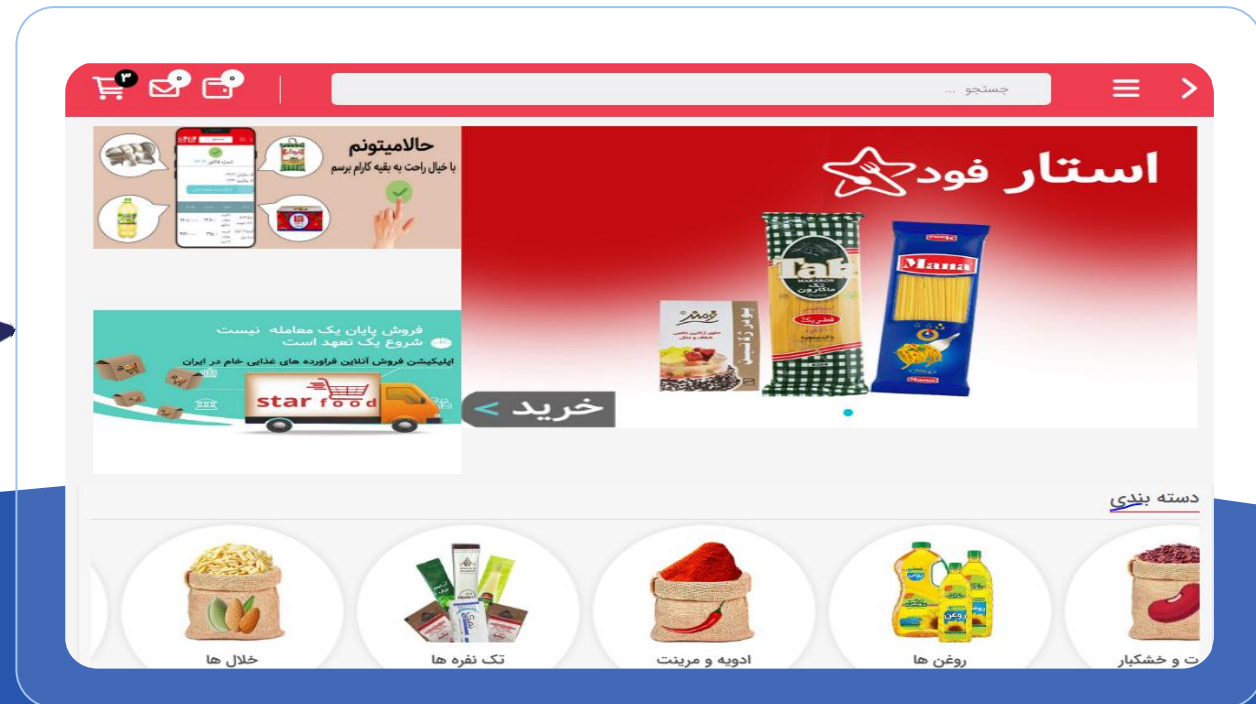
۳ ۰ ۰

جستجو ...

حالامیتونم
با خیال راحت به بقیه کارام برسم

استار فود

Tak
ماکارونی

Mana

فرمند

فروش پایان یک معامله نیست
شروع یک تعهد است
اپلیکیشن فروش آنلاین فرآورده های غذایی خام در ایران

star food

خرید >

دسته بندی

خلال ها

تک نفره ها

ادویه و مرینت

روغن ها

ت و خشکبار